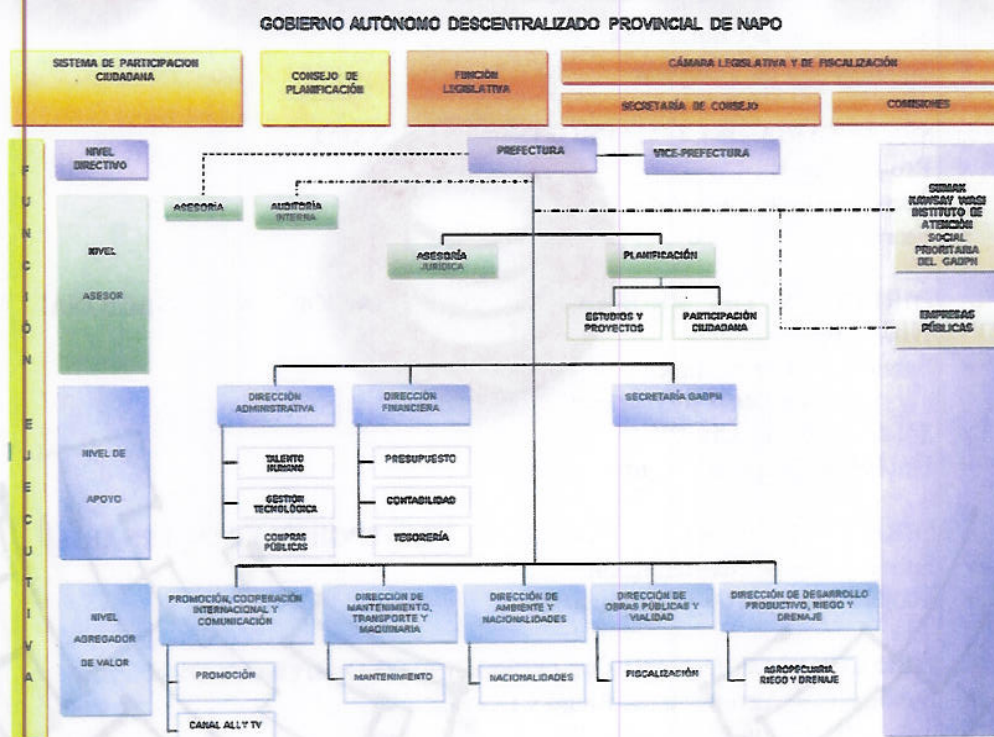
GOBIERNO AUTÓNOMO DESCENTRALIZADO PROVINCIAL DE NAPO

SISTEMA DE PARTICIPACION CIUDADANA

CONSEJO DE PLANIFICACIÓN

FUNCIÓN LEGISLATIVA

CÁMARA LEGISLATIVA Y DE FISCALIZACIÓN

SECRETARÍA DE CONSEJO

COMISIONES

FUNCIÓN EJECUTIVA

NIVEL DIRECTIVO

PREFECTURA

VICE-PREFECTURA

NIVEL ASESOR

ASESORÍA

AUDITORÍA INTERNA

SUMAK KAWSAY WASI INSTITUTO DE ATENCIÓN SOCIAL PRIORITARIA DEL GADPN

ASESORÍA JURÍDICA

PLANIFICACIÓN

ESTUDIOS Y PROYECTOS

PARTICIPACIÓN CIUDADANA

EMPRESAS PÚBLICAS

NIVEL DE APOYO

DIRECCIÓN ADMINISTRATIVA

DIRECCIÓN FINANCIERA

SECRETARÍA GADPN

TALENTO HUMANO

GESTIÓN TECNOLÓGICA

COMPRAS PÚBLICAS

PRESUPUESTO

CONTABILIDAD

TESORERÍA

NIVEL AGREGADOR DE VALOR

PROMOCIÓN, COOPERACIÓN INTERNACIONAL Y COMUNICACIÓN

DIRECCION DE MANTENIMIENTO, TRANSPORTE Y MAQUINARIA

DIRECCIÓN DE AMBIENTE Y NACIONALIDADES

DIRECCIÓN DE OBRAS PÚBLICAS Y VIALIDAD

DIRECCIÓN DE DESARROLLO PRODUCTIVO, RIEGO Y DRENAJE

PROMOCIÓN

CANAL ALLY TV

MANTENIMIENTO

NACIONALIDADES

FISCALIZACIÓN

AGROPECUARIA, RIEGO Y DRENAJE